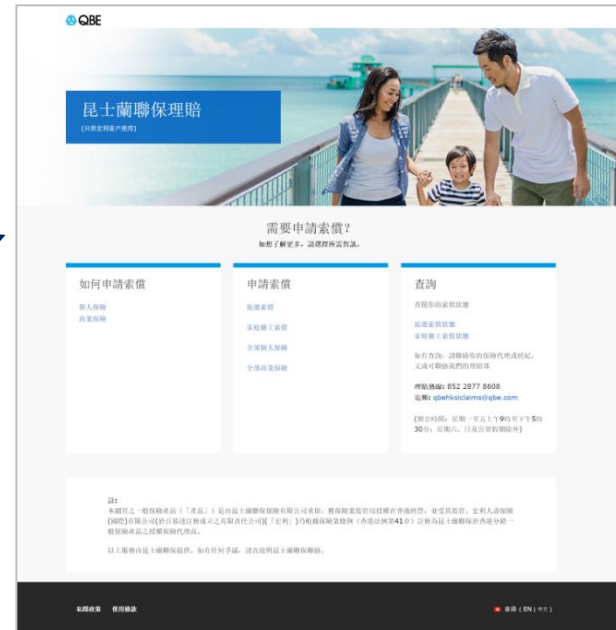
QBE

昆士蘭聯保理賠
(只供宏利客户使用)

需要申請索償?
如想了解更多，請選擇所需查詢。

如何申請索償

個人保險
商業保險

申請索償

旅遊索償
家庭傭工索償
全部個人保險
全部商業保險

查詢

查閱您的索償狀態

旅遊索償狀態
家庭傭工索償狀態

如有查詢，請聯絡你的保險代理或經紀，又或可聯絡我們的理賠部

理賠熱線: 852 2877 8608
電郵: qbehksiclaims@qbe.com

(辦公時間：星期一至五上午9時至下午5時30分，星期六、日及公眾假期除外)

註:
本網頁之一般保險產品（「產品」）是由昆士蘭聯保保險有限公司承保，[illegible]

以上服務由昆士蘭聯保提供。如有任何爭議，請直接與昆士蘭聯保聯絡。

私隱政策 使用條款

香港 | EN | 中文